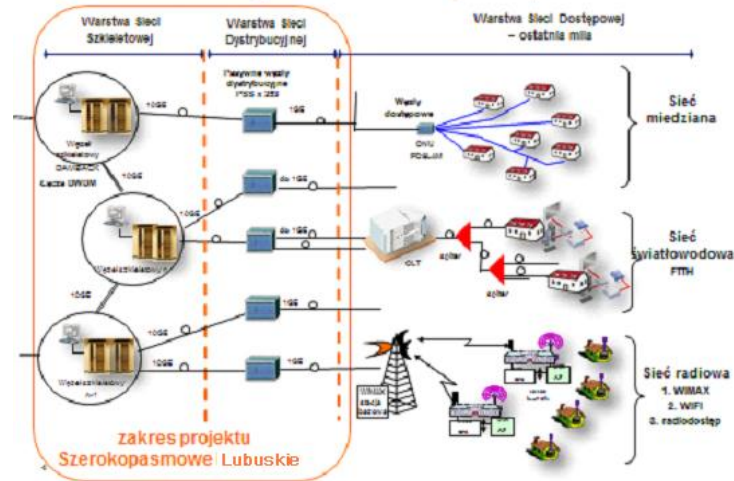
Warstwa Sieci Szkieletowej

Warstwa Sieci Dystrybucyjnej

Warstwa Sieci Dostępowej – ostatnia mila

Pasywne węzły dystrybucyjne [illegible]

Węzeł szkieletowy DWDM/SDH

Łącze DWDM

Węzeł szkieletowy

Węzeł szkieletowy

10GE

1GE

do 1GE

do 1GE

10GE

10GE

10GE

1GE

1GE

Węzły dostępowe

ONU FDSLAM

OLT

spliter

spliter

stacja bazowa

AP

AP

Sieć miedziana

Sieć światłowodowa FTTH

Sieć radiowa
1. WIMAX
2. WIFI
3. radiodostęp

zakres projektu
Szerokopasmowe Lubuskie

4